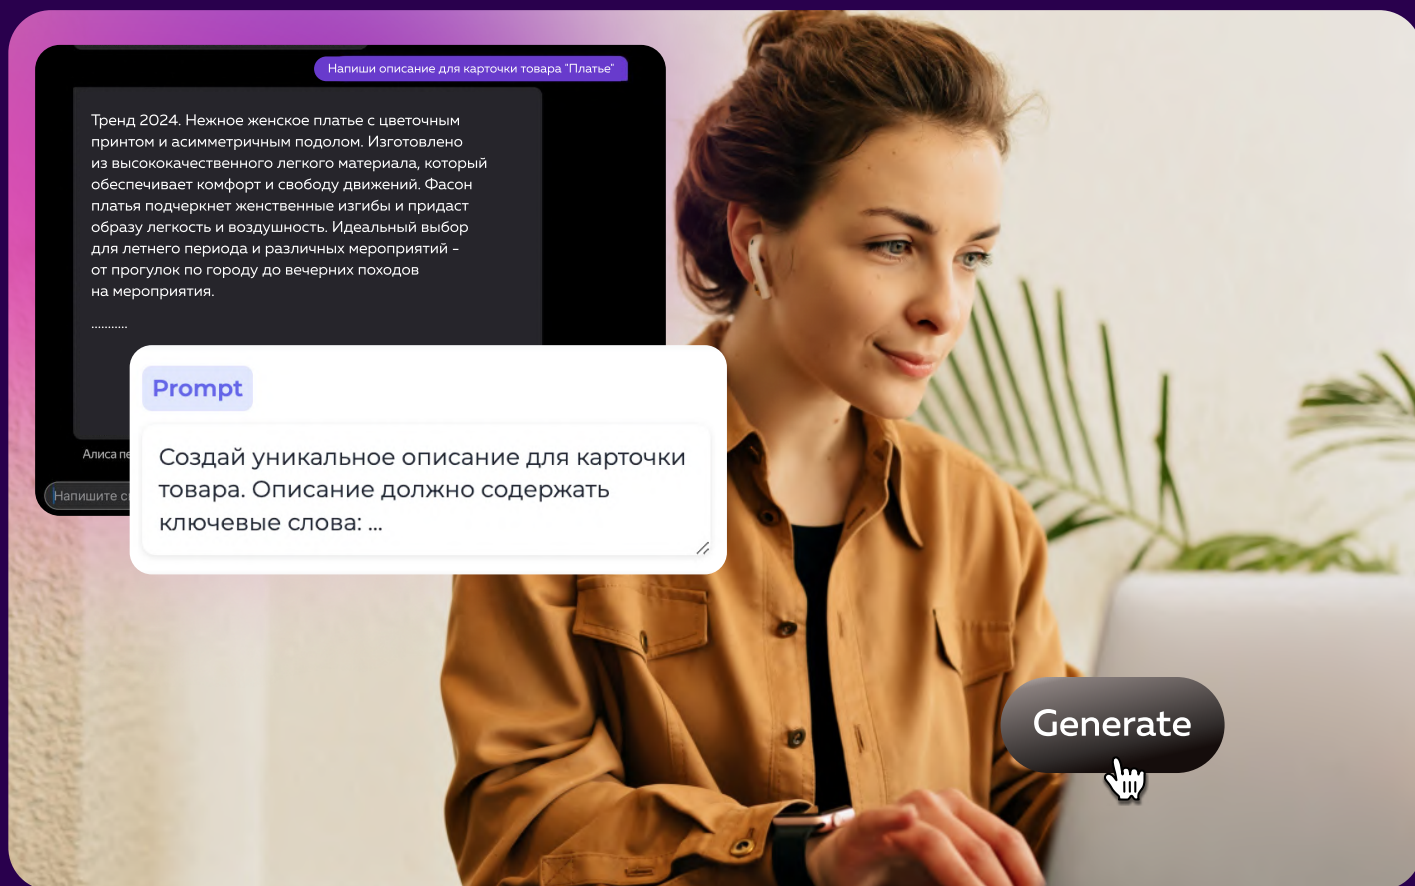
Напиши описание для карточки товара "Платье"

Тренд 2024. Нежное женское платье с цветочным принтом и асимметричным подолом. Изготовлено из высококачественного легкого материала, который обеспечивает комфорт и свободу движений. Фасон платья подчеркнет женственные изгибы и придаст образу легкость и воздушность. Идеальный выбор для летнего периода и различных мероприятий – от прогулок по городу до вечерних походов на мероприятия.

..........

Алиса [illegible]

Напишите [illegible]

Prompt

Создай уникальное описание для карточки товара. Описание должно содержать ключевые слова: ...

Generate